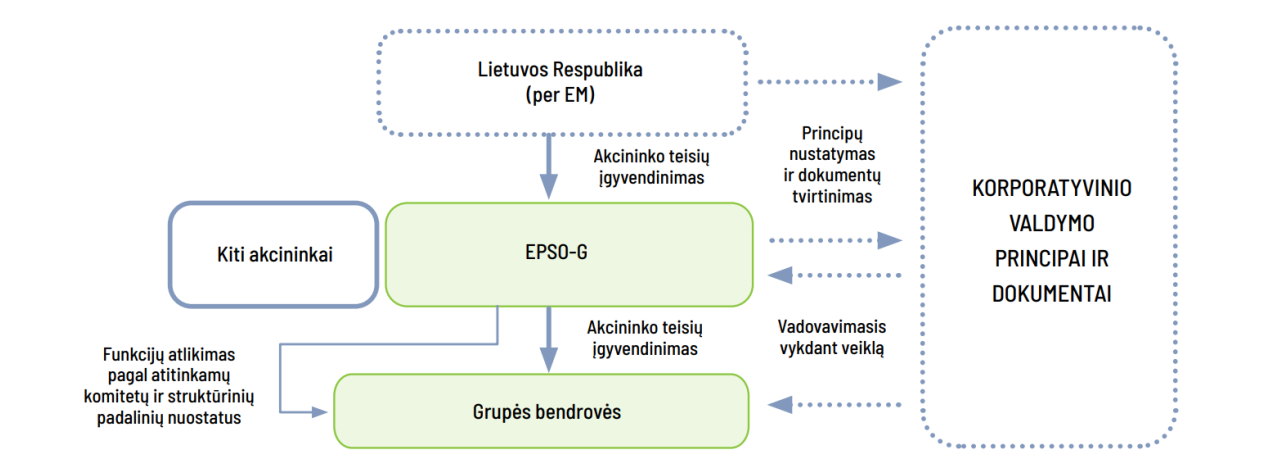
Lietuvos Respublika
(per EM)

Akcininko teisių įgyvendinimas

Principų nustatymas ir dokumentų tvirtinimas

KORPORATYVINIO VALDYMO PRINCIPAI IR DOKUMENTAI

Kiti akcininkai

EPSO-G

Akcininko teisių įgyvendinimas

Vadovavimasis vykdant veiklą

Funkcijų atlikimas pagal atitinkamų komitetų ir struktūrinių padalinių nuostatus

Grupės bendrovės